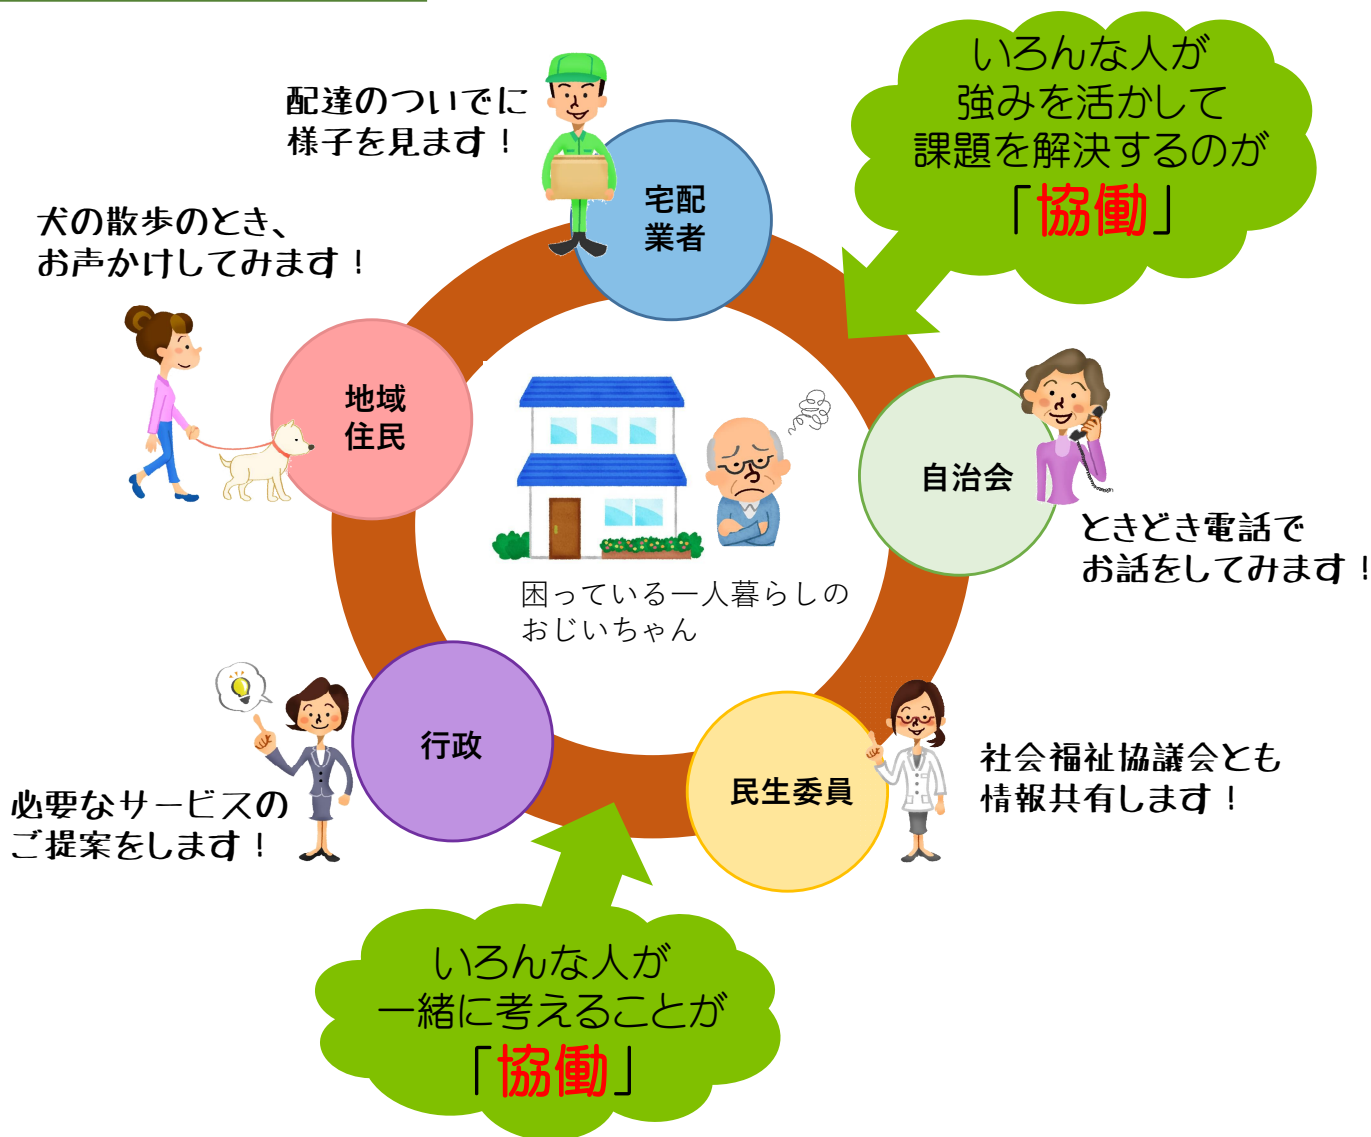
配達のついでに
様子を見ます！

宅配
業者

いろんな人が
強みを活かして
課題を解決するのが
「協働」

犬の散歩のとき、
お声かけしてみます！

地域
住民

自治会

ときどき電話で
お話をしてみます！

困っている一人暮らしの
おじいちゃん

行政

必要なサービスの
ご提案をします！

民生委員

社会福祉協議会とも
情報共有します！

いろんな人が
一緒に考えることが
「協働」